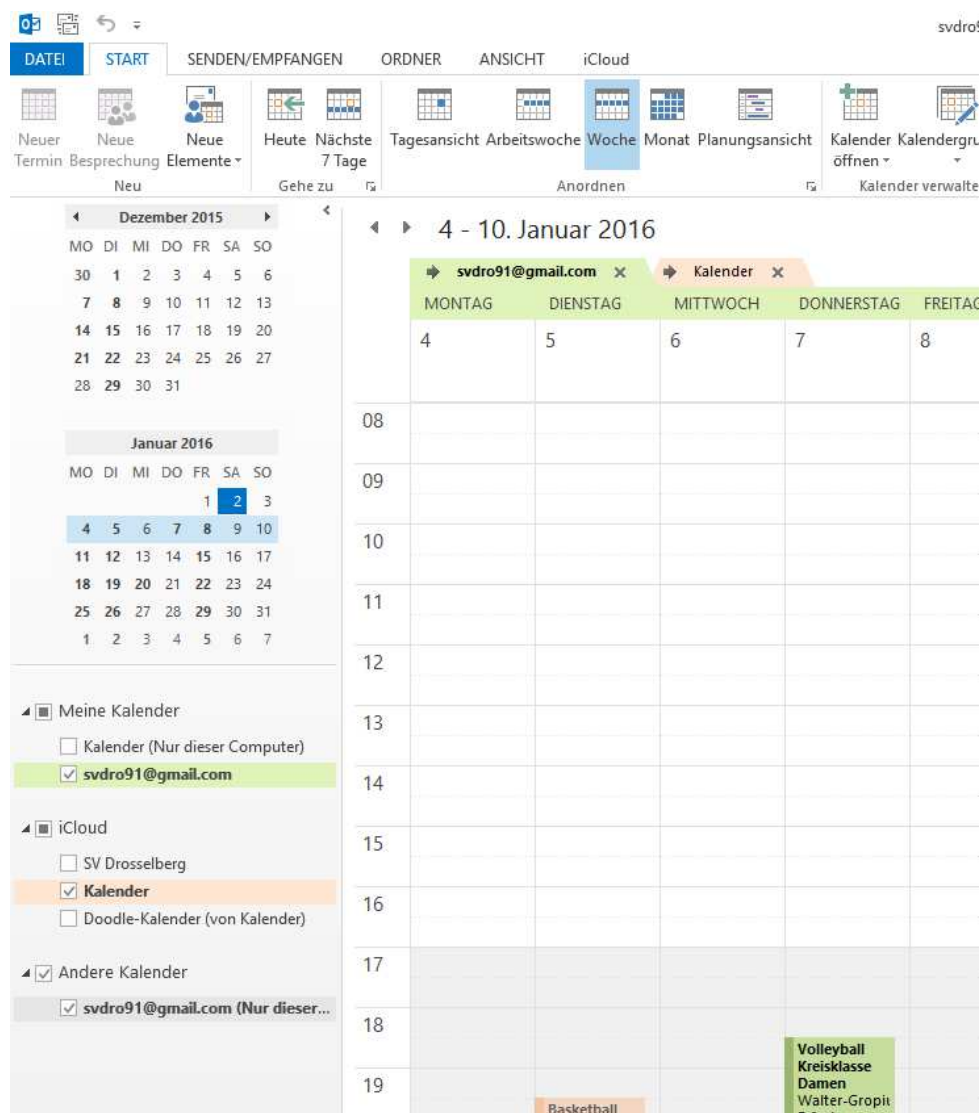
svdro9

DATEI START SENDEN/EMPFANGEN ORDNER ANSICHT iCloud

Neuer Termin
Neue Besprechung
Neue Elemente
Neu
Heute
Nächste 7 Tage
Gehe zu
Tagesansicht
Arbeitswoche
Woche
Monat
Planungsansicht
Anordnen
Kalender öffnen
Kalendergru
Kalender verwalte

Dezember 2015

| MO | DI | MI | DO | FR | SA | SO |
|---|---|---|---|---|---|---|
| 30 | 1 | 2 | 3 | 4 | 5 | 6 |
| 7 | 8 | 9 | 10 | 11 | 12 | 13 |
| 14 | 15 | 16 | 17 | 18 | 19 | 20 |
| 21 | 22 | 23 | 24 | 25 | 26 | 27 |
| 28 | 29 | 30 | 31 | | | |

Januar 2016

| MO | DI | MI | DO | FR | SA | SO |
|---|---|---|---|---|---|---|
| | | | | 1 | 2 | 3 |
| 4 | 5 | 6 | 7 | 8 | 9 | 10 |
| 11 | 12 | 13 | 14 | 15 | 16 | 17 |
| 18 | 19 | 20 | 21 | 22 | 23 | 24 |
| 25 | 26 | 27 | 28 | 29 | 30 | 31 |
| 1 | 2 | 3 | 4 | 5 | 6 | 7 |

Meine Kalender
Kalender (Nur dieser Computer)
svdro91@gmail.com

iCloud
SV Drosselberg
Kalender
Doodle-Kalender (von Kalender)

Andere Kalender
svdro91@gmail.com (Nur dieser...

4 - 10. Januar 2016

svdro91@gmail.com ✕
Kalender ✕

| MONTAG | DIENSTAG | MITTWOCH | DONNERSTAG | FREITAG |
|---|---|---|---|---|
| 4 | 5 | 6 | 7 | 8 |

08
09
10
11
12
13
14
15
16
17
18
19

Volleyball Kreisklasse Damen Walter-Gropi

Basketball